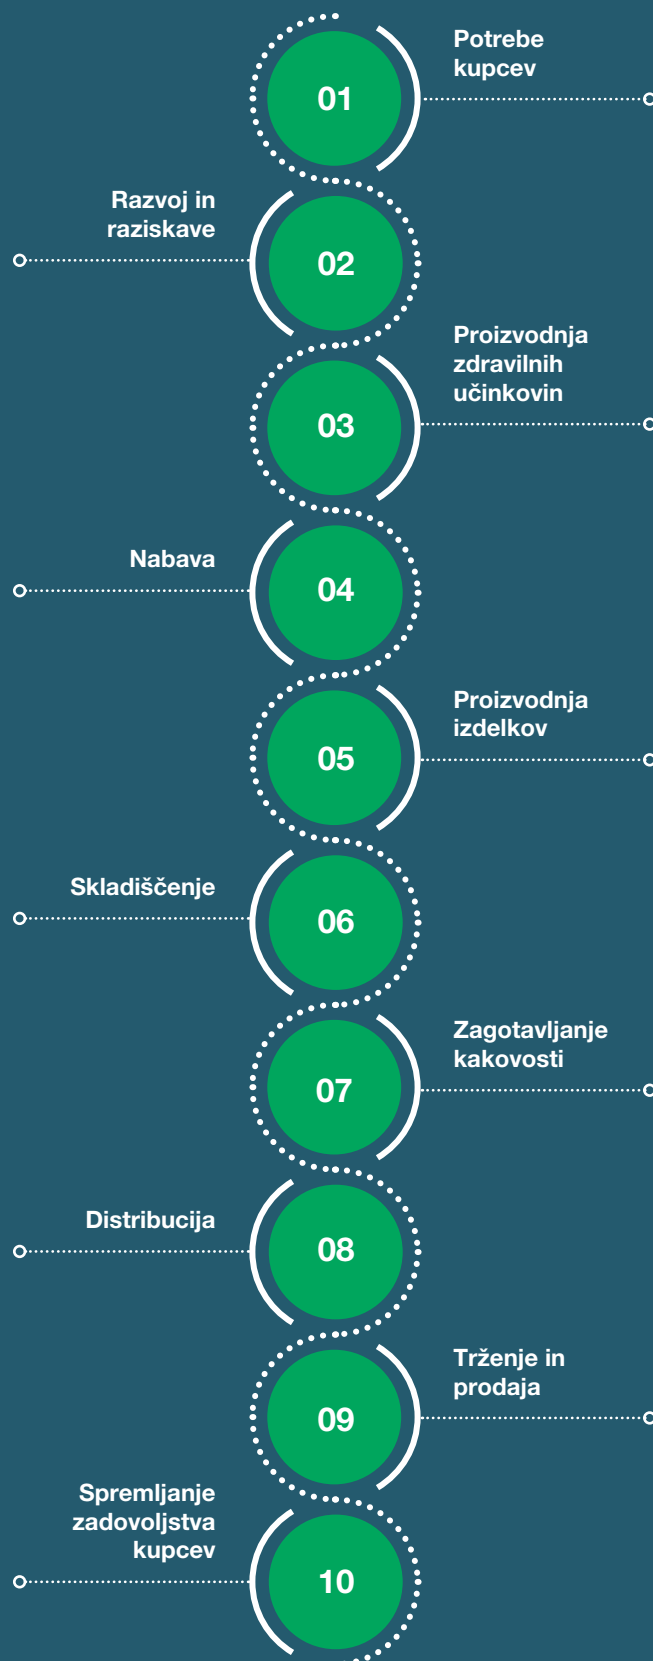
01
Potrebe kupcev

Razvoj in raziskave
02

03
Proizvodnja zdravilnih učinkovin

Nabava
04

05
Proizvodnja izdelkov

Skladiščenje
06

07
Zagotavljanje kakovosti

Distribucija
08

09
Trženje in prodaja

Spremljanje zadovoljstva kupcev
10